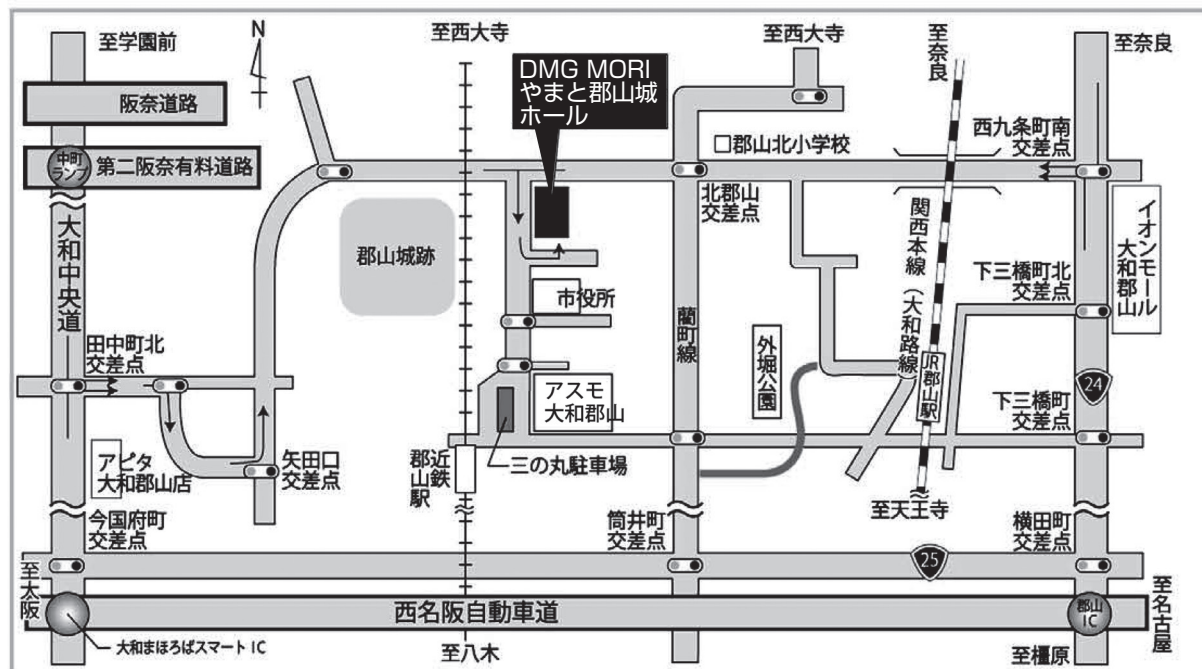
N

至学園前

阪奈道路

中町ランプ

第二阪奈有料道路

大和中央道

至西大寺

DMG MORI
やまと郡山城
ホール

至西大寺

至奈良

至奈良

□郡山北小学校

西九条町南
交差点

北郡山
交差点

郡山城跡

市役所

関西本線（大和路線）

イオンモール大和郡山

下三橋町北
交差点

田中町北
交差点

蘭町線

外堀公園

JR郡山駅

24

アスモ
大和郡山

下三橋町
交差点

矢田口
交差点

近鉄郡山駅

三の丸駐車場

アピタ
大和郡山店

至天王寺

今国府町
交差点

筒井町
交差点

横田町
交差点

25

至大阪

西名阪自動車道

郡山IC

至名古屋

大和まほろばスマート IC

至八木

至橿原